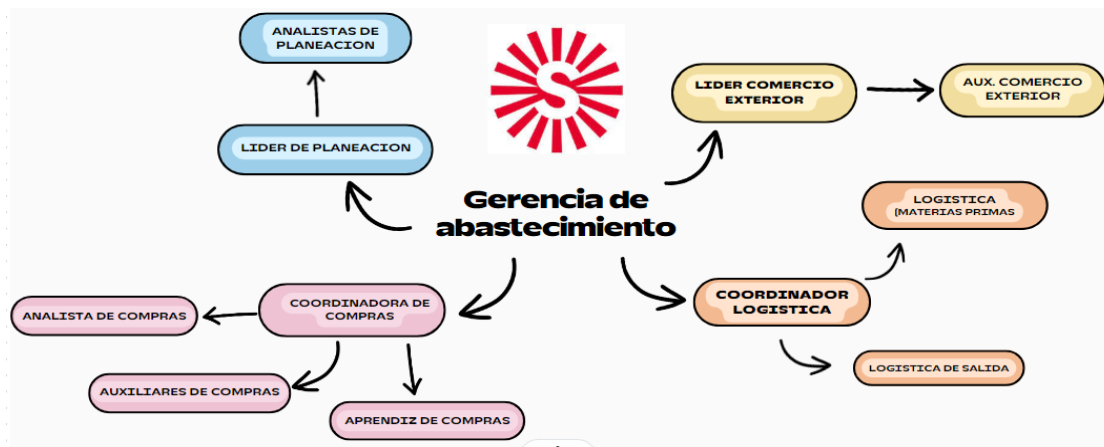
ANALISTAS DE PLANEACION

LIDER DE PLANEACION

LIDER COMERCIO EXTERIOR

AUX. COMERCIO EXTERIOR

Gerencia de abastecimiento

LOGISTICA (MATERIAS PRIMAS

COORDINADORA DE COMPRAS

ANALISTA DE COMPRAS

COORDINADOR LOGISTICA

AUXILIARES DE COMPRAS

LOGISTICA DE SALIDA

APRENDIZ DE COMPRAS